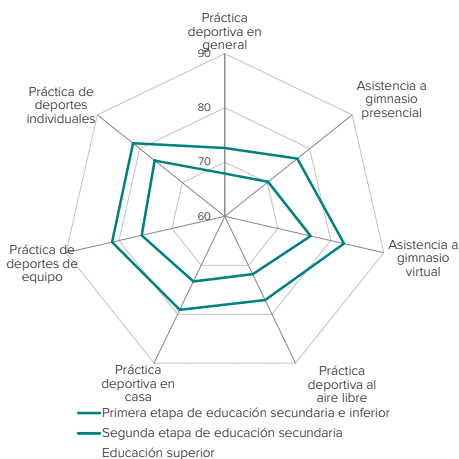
Práctica deportiva en general

90

80

70

60

Asistencia a gimnasio presencial

Asistencia a gimnasio virtual

Práctica deportiva al aire libre

Práctica deportiva en casa

Práctica de deportes de equipo

Práctica de deportes individuales

Primera etapa de educación secundaria e inferior

Segunda etapa de educación secundaria

Educación superior